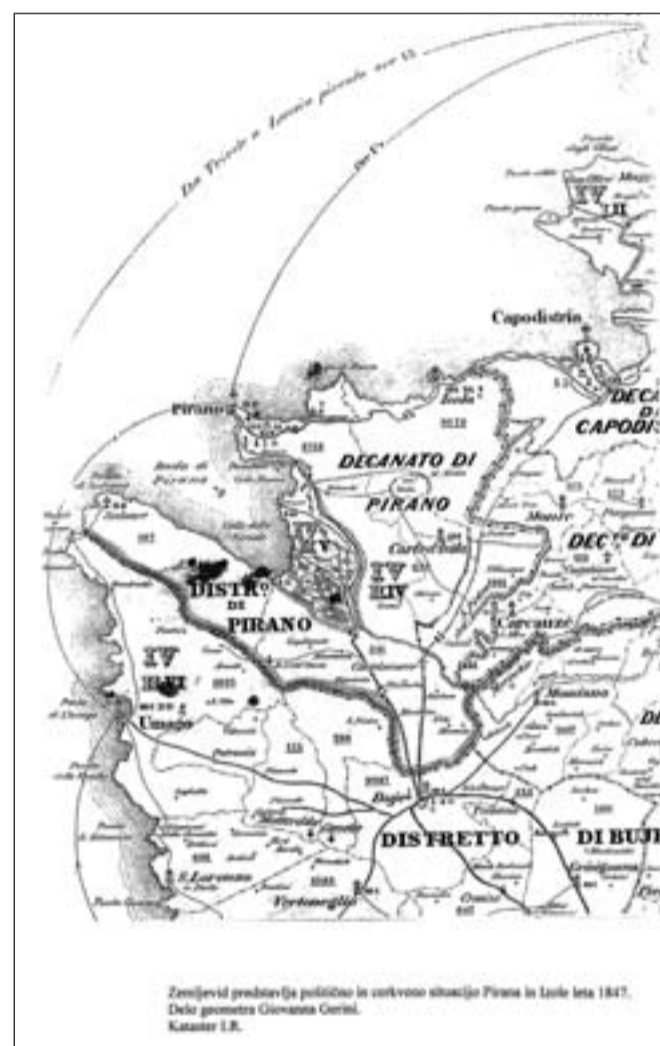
Da Trieste a Venezia piccole ore 12

Capodistria

DECA
DI
CAPODI

Pirano

DECANATO DI
PIRANO

Carbonaria

DEC.NO DI

DISTR.O
DI
PIRANO

Umago

Buje

DISTRETTO DI BUJ

Vertoneglio

Zemljevid predstavlja politično in cerkveno situacijo Pirana in Izole leta 1847. Delo geometra Giovanna Gerini. Kataster I.R.